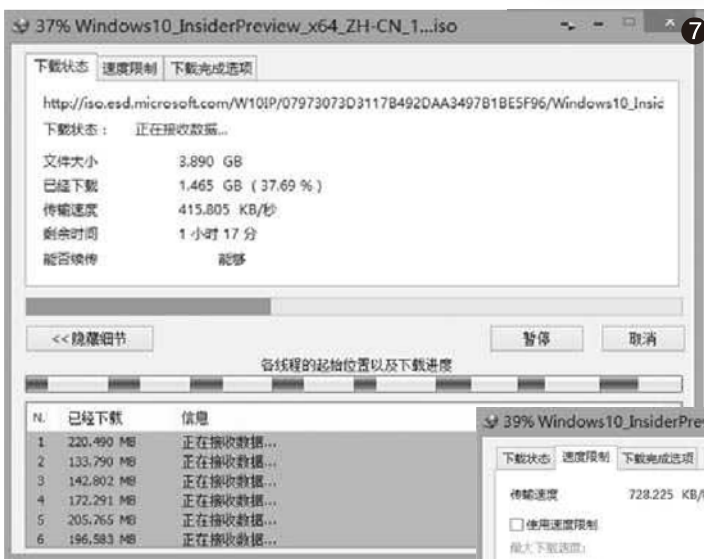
37% Windows10_InsiderPreview_x64_ZH-CN_1...iso

7

下载状态 速度限制 下载完成选项

http://iso.esd.microsoft.com/W10IP/07973073D3117B492DAA3497B1BE5F96/Windows10_Insic

下载状态： 正在接收数据...

文件大小 3.890 GB
已经下载 1.465 GB (37.69 %)
传输速度 415.805 KB/秒
剩余时间 1 小时 17 分
能否续传 能够

<< 隐藏细节 暂停 取消

各线程的起始位置以及下载进度

| N. | 已经下载 | 信息 |
|---|---|---|
| 1 | 220.490 MB | 正在接收数据... |
| 2 | 133.790 MB | 正在接收数据... |
| 3 | 142.802 MB | 正在接收数据... |
| 4 | 172.291 MB | 正在接收数据... |
| 5 | 205.765 MB | 正在接收数据... |
| 6 | 196.583 MB | 正在接收数据... |

39% Windows10_InsiderPrev

下载状态 速度限制 下载完成选项

传输速度 728.225 KB/

使用速度限制

最大下载速度: